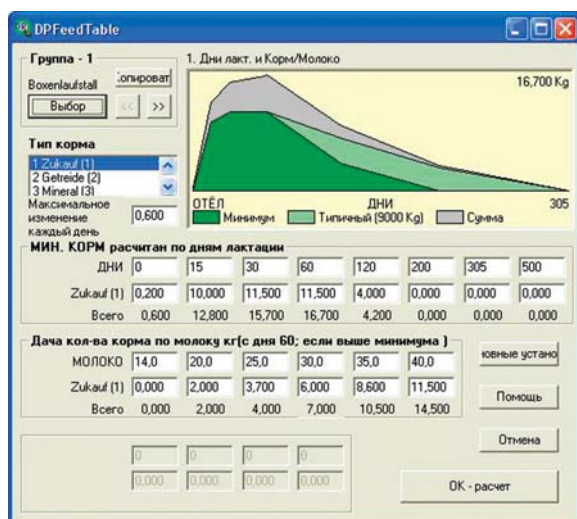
DPFeedTable

Группа - 1
Boxenlaufstall
:опироват
Выбор
<<
>>

1. Дни лакт. и Корм/Молоко
16,700 Kg

ОТЁЛ
ДНИ
305
Минимум
Типичный (9000 Kg)
Сумма

Тип корма
1 Zukauf (1)
2 Getreide (2)
3 Mineral (3)
Максимальное изменение каждый день
0,600

МИН. КОРМ расчитан по дням лактации

| ДНИ | 0 | 15 | 30 | 60 | 120 | 200 | 305 | 500 |
|---|---|---|---|---|---|---|---|---|
| Zukauf (1) | 0,200 | 10,000 | 11,500 | 11,500 | 4,000 | 0,000 | 0,000 | 0,000 |
| Всего | 0,600 | 12,800 | 15,700 | 16,700 | 4,200 | 0,000 | 0,000 | 0,000 |

Дача кол-ва корма по молоку кг(с дня 60; если выше минимума )

| МОЛОКО | 14,0 | 20,0 | 25,0 | 30,0 | 35,0 | 40,0 |
|---|---|---|---|---|---|---|
| Zukauf (1) | 0,000 | 2,000 | 3,700 | 6,000 | 8,600 | 11,500 |
| Всего | 0,000 | 2,000 | 4,000 | 7,000 | 10,500 | 14,500 |

ювные устано
Помощь
Отмена

| 0 | 0 | 0 | 0 |
|---|---|---|---|
| 0,000 | 0,000 | 0,000 | 0,000 |

OK - расчет